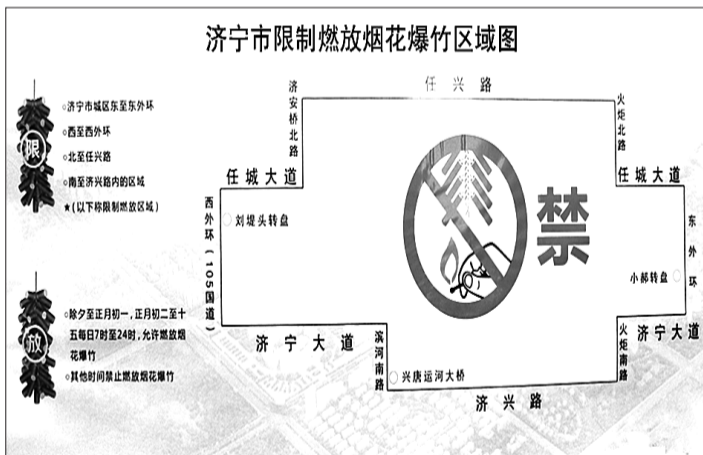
济宁市限制燃放烟花爆竹区域图

限

○济宁市城区东至东外环
○西至西外环
○北至任兴路
○南至济兴路内的区域
★(以下称限制燃放区域)

放

○除夕至正月初一，正月初二至十五每日7时至24时，允许燃放烟花爆竹
○其他时间禁止燃放烟花爆竹

任兴路
济安桥北路
火炬北路
任城大道
任城大道
西外环(105国道)
刘堤头转盘
禁
东外环
小郝转盘
济宁大道
滨河南路
火炬南路
济宁大道
兴唐运河大桥
济兴路